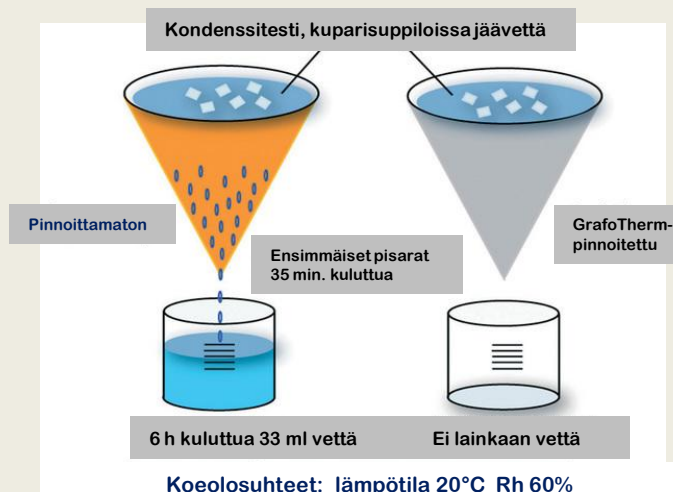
Kondenssitesti, kuparisuppiloissa jäävettä

Pinnoittamaton

Ensimmäiset pisarat 35 min. kuluttua

GrafoTherm-pinnoitettu

6 h kuluttua 33 ml vettä

Ei lainkaan vettä

Koeolosuhteet: lämpötila 20°C Rh 60%